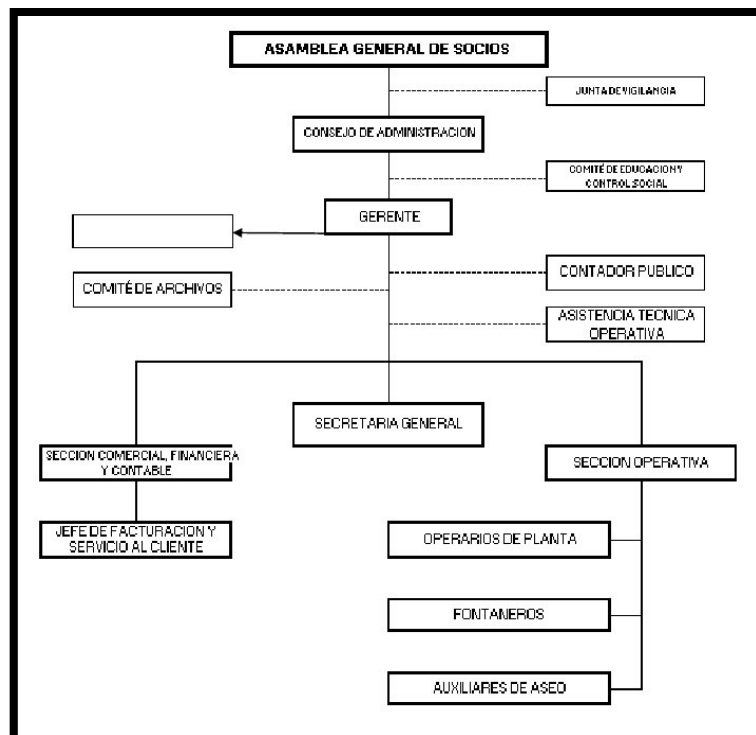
ASAMBLEA GENERAL DE SOCIOS

JUNTA DE VIGILANCIA

CONSEJO DE ADMINISTRACION

COMITÉ DE EDUCACION Y CONTROL SOCIAL

GERENTE

CONTADOR PUBLICO

COMITÉ DE ARCHIVOS

ASISTENCIA TECNICA OPERATIVA

SECRETARIA GENERAL

SECCION COMERCIAL, FINANCIERA Y CONTABLE

SECCION OPERATIVA

JEFE DE FACTURACION Y SERVICIO AL CLIENTE

OPERARIOS DE PLANTA

FONTANEROS

AUXILIARES DE ASEO